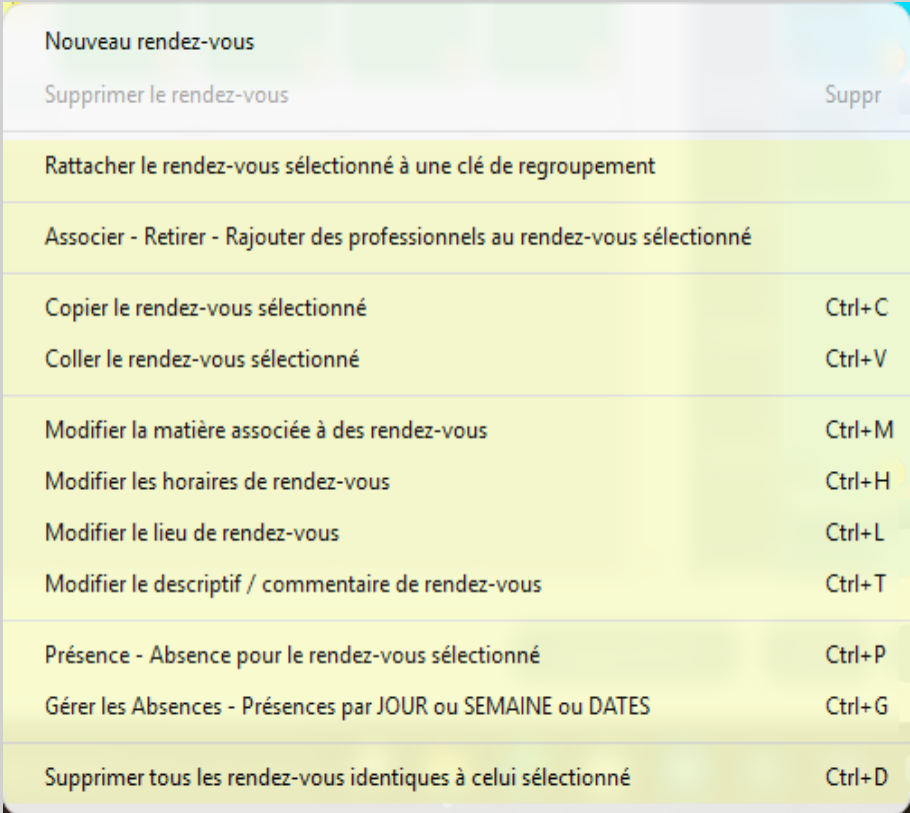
Nouveau rendez-vous
Supprimer le rendez-vous Suppr

Rattacher le rendez-vous sélectionné à une clé de regroupement

Associer - Retirer - Rajouter des professionnels au rendez-vous sélectionné

Copier le rendez-vous sélectionné Ctrl+C
Coller le rendez-vous sélectionné Ctrl+V

Modifier la matière associée à des rendez-vous Ctrl+M
Modifier les horaires de rendez-vous Ctrl+H
Modifier le lieu de rendez-vous Ctrl+L
Modifier le descriptif / commentaire de rendez-vous Ctrl+T

Présence - Absence pour le rendez-vous sélectionné Ctrl+P
Gérer les Absences - Présences par JOUR ou SEMAINE ou DATES Ctrl+G

Supprimer tous les rendez-vous identiques à celui sélectionné Ctrl+D